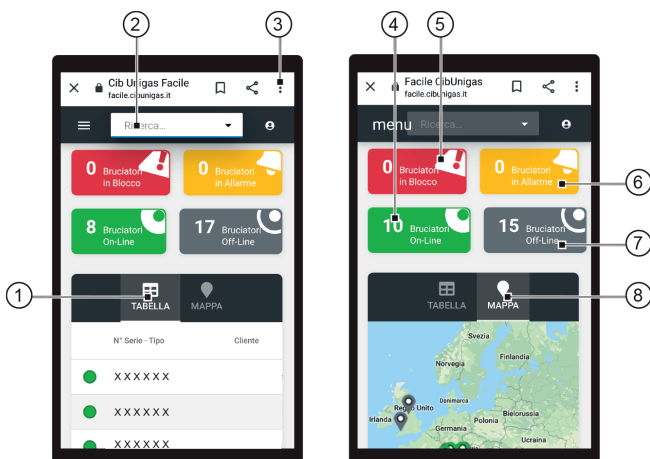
2
3
4
5

Cib Unigas Facile
facile.cibunigas.it

Ricerca...

0 Bruciatori in Blocco
0 Bruciatori in Allarme
8 Bruciatori On-Line
17 Bruciatori Off-Line

1
TABELLA
MAPPA

N° Serie - Tipo
Cliente
XXXXXX
XXXXXX
XXXXXX

Facile CibUnigas
facile.cibunigas.it

menu
Ricerca...

0 Bruciatori in Blocco
0 Bruciatori in Allarme
10 Bruciatori On-Line
15 Bruciatori Off-Line

6
7
TABELLA
MAPPA
8

Svezia
Finlandia
Norvegia
Regno Unito
Irlanda
Bielorussia
Polonia
Germania
Ucraina